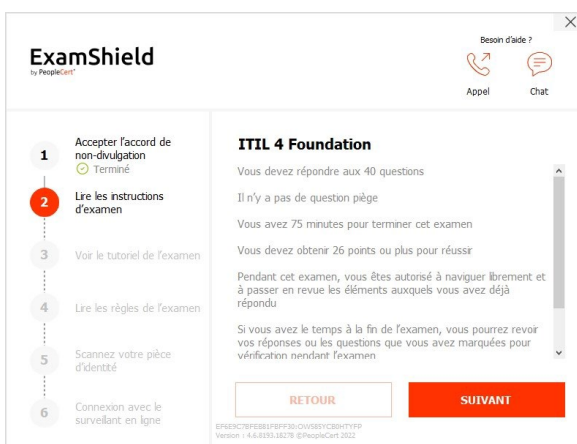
ExamShield
by PeopleCert

Besoin d'aide ?

Appel

Chat

1 Accepter l'accord de non-divulgation
Terminé

2 Lire les instructions d'examen

3 Voir le tutoriel de l'examen

4 Lire les règles de l'examen

5 Scannez votre pièce d'identité

6 Connexion avec le surveillant en ligne

ITIL 4 Foundation

Vous devez répondre aux 40 questions

Il n'y a pas de question piège

Vous avez 75 minutes pour terminer cet examen

Vous devez obtenir 26 points ou plus pour réussir

Pendant cet examen, vous êtes autorisé à naviguer librement et à passer en revue les éléments auxquels vous avez déjà répondu

Si vous avez le temps à la fin de l'examen, vous pourrez revoir vos réponses ou les questions que vous avez marquées pour vérification pendant l'examen

RETOUR

SUIVANT

EF6E6C7BFEBB1FBFF30:OWS85YCB0HTYFP
Version : 4.6.8193.16278 ©PeopleCert 2022